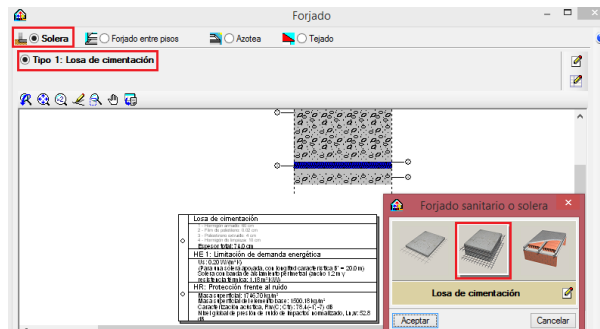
Forjado

Solera
Forjado entre pisos
Azotea
Tejado

Tipo 1: Losa de cimentación

Losa de cimentación
1 - Hormigón armado 30 cm
2 - Film de polietileno 0.02 cm
3 - Polietileno reticulado 0.4 cm
4 - Hormigón de limpieza 10 cm
Espesor total: 74.0 cm

HE 1: Limitación de demanda energética
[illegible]
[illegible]
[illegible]

HR: Protección frente al ruido
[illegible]
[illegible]
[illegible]
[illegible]

Forjado sanitario o solera

Losa de cimentación

Aceptar
Cancelar